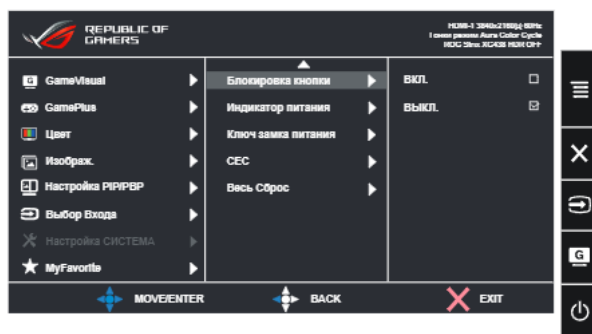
REPUBLIC OF GAMERS

HDMI-1 3840x2160@60Hz
Гонки режим Aura Color Cycle
HDC Sinx XG438 HDR OFF

GameVisual
GamePlus
Цвет
Изображ.
Настройка PIP/PBP
Выбор Входа
Настройка СИСТЕМА
MyFavorite

Блокировка кнопки
Индикатор питания
Ключ замка питания
CEC
Весь Сброс

ВКЛ.
ВЫКЛ.

MOVE/ENTER
BACK
EXIT